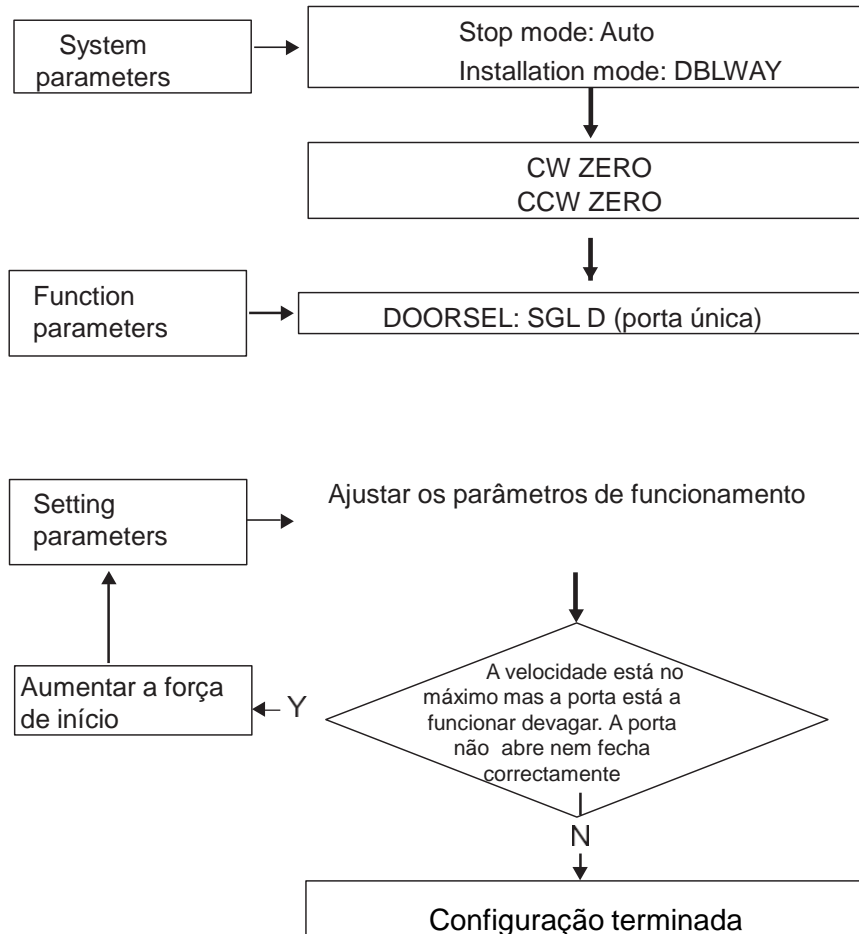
System parameters

Stop mode: Auto
Installation mode: DBLWAY

CW ZERO
CCW ZERO

Function parameters

DOORSEL: SGL D (porta única)

Setting parameters

Ajustar os parâmetros de funcionamento

A velocidade está no máximo mas a porta está a funcionar devagar. A porta não abre nem fecha correctamente

Y

Aumentar a força de início

N

Configuração terminada